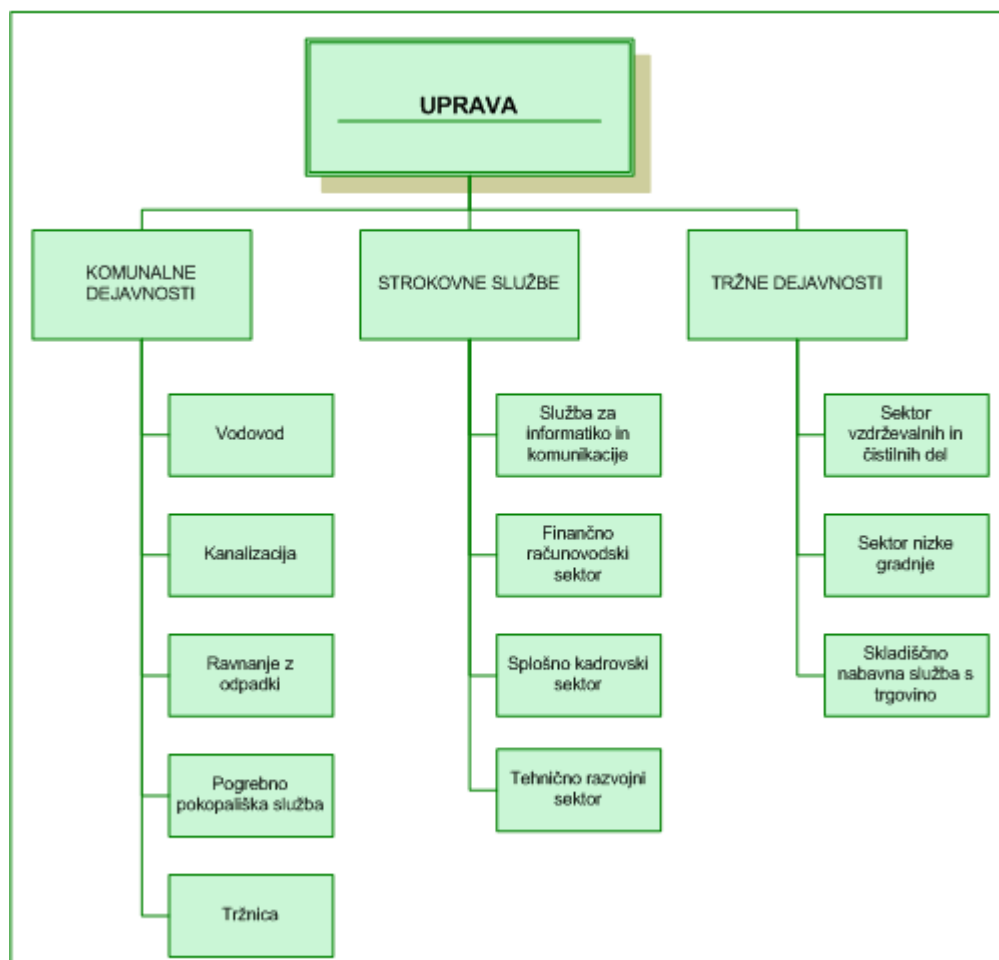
UPRAVA

KOMUNALNE DEJAVNOSTI

STROKOVNE SLUŽBE

TRŽNE DEJAVNOSTI

Vodovod

Kanalizacija

Ravnanje z odpadki

Pogrebno pokopališka služba

Tržnica

Služba za informatiko in komunikacije

Finančno računovodski sektor

Splošno kadrovski sektor

Tehnično razvojni sektor

Sektor vzdrževalnih in čistilnih del

Sektor nizke gradnje

Skladiščno nabavna služba s trgovino